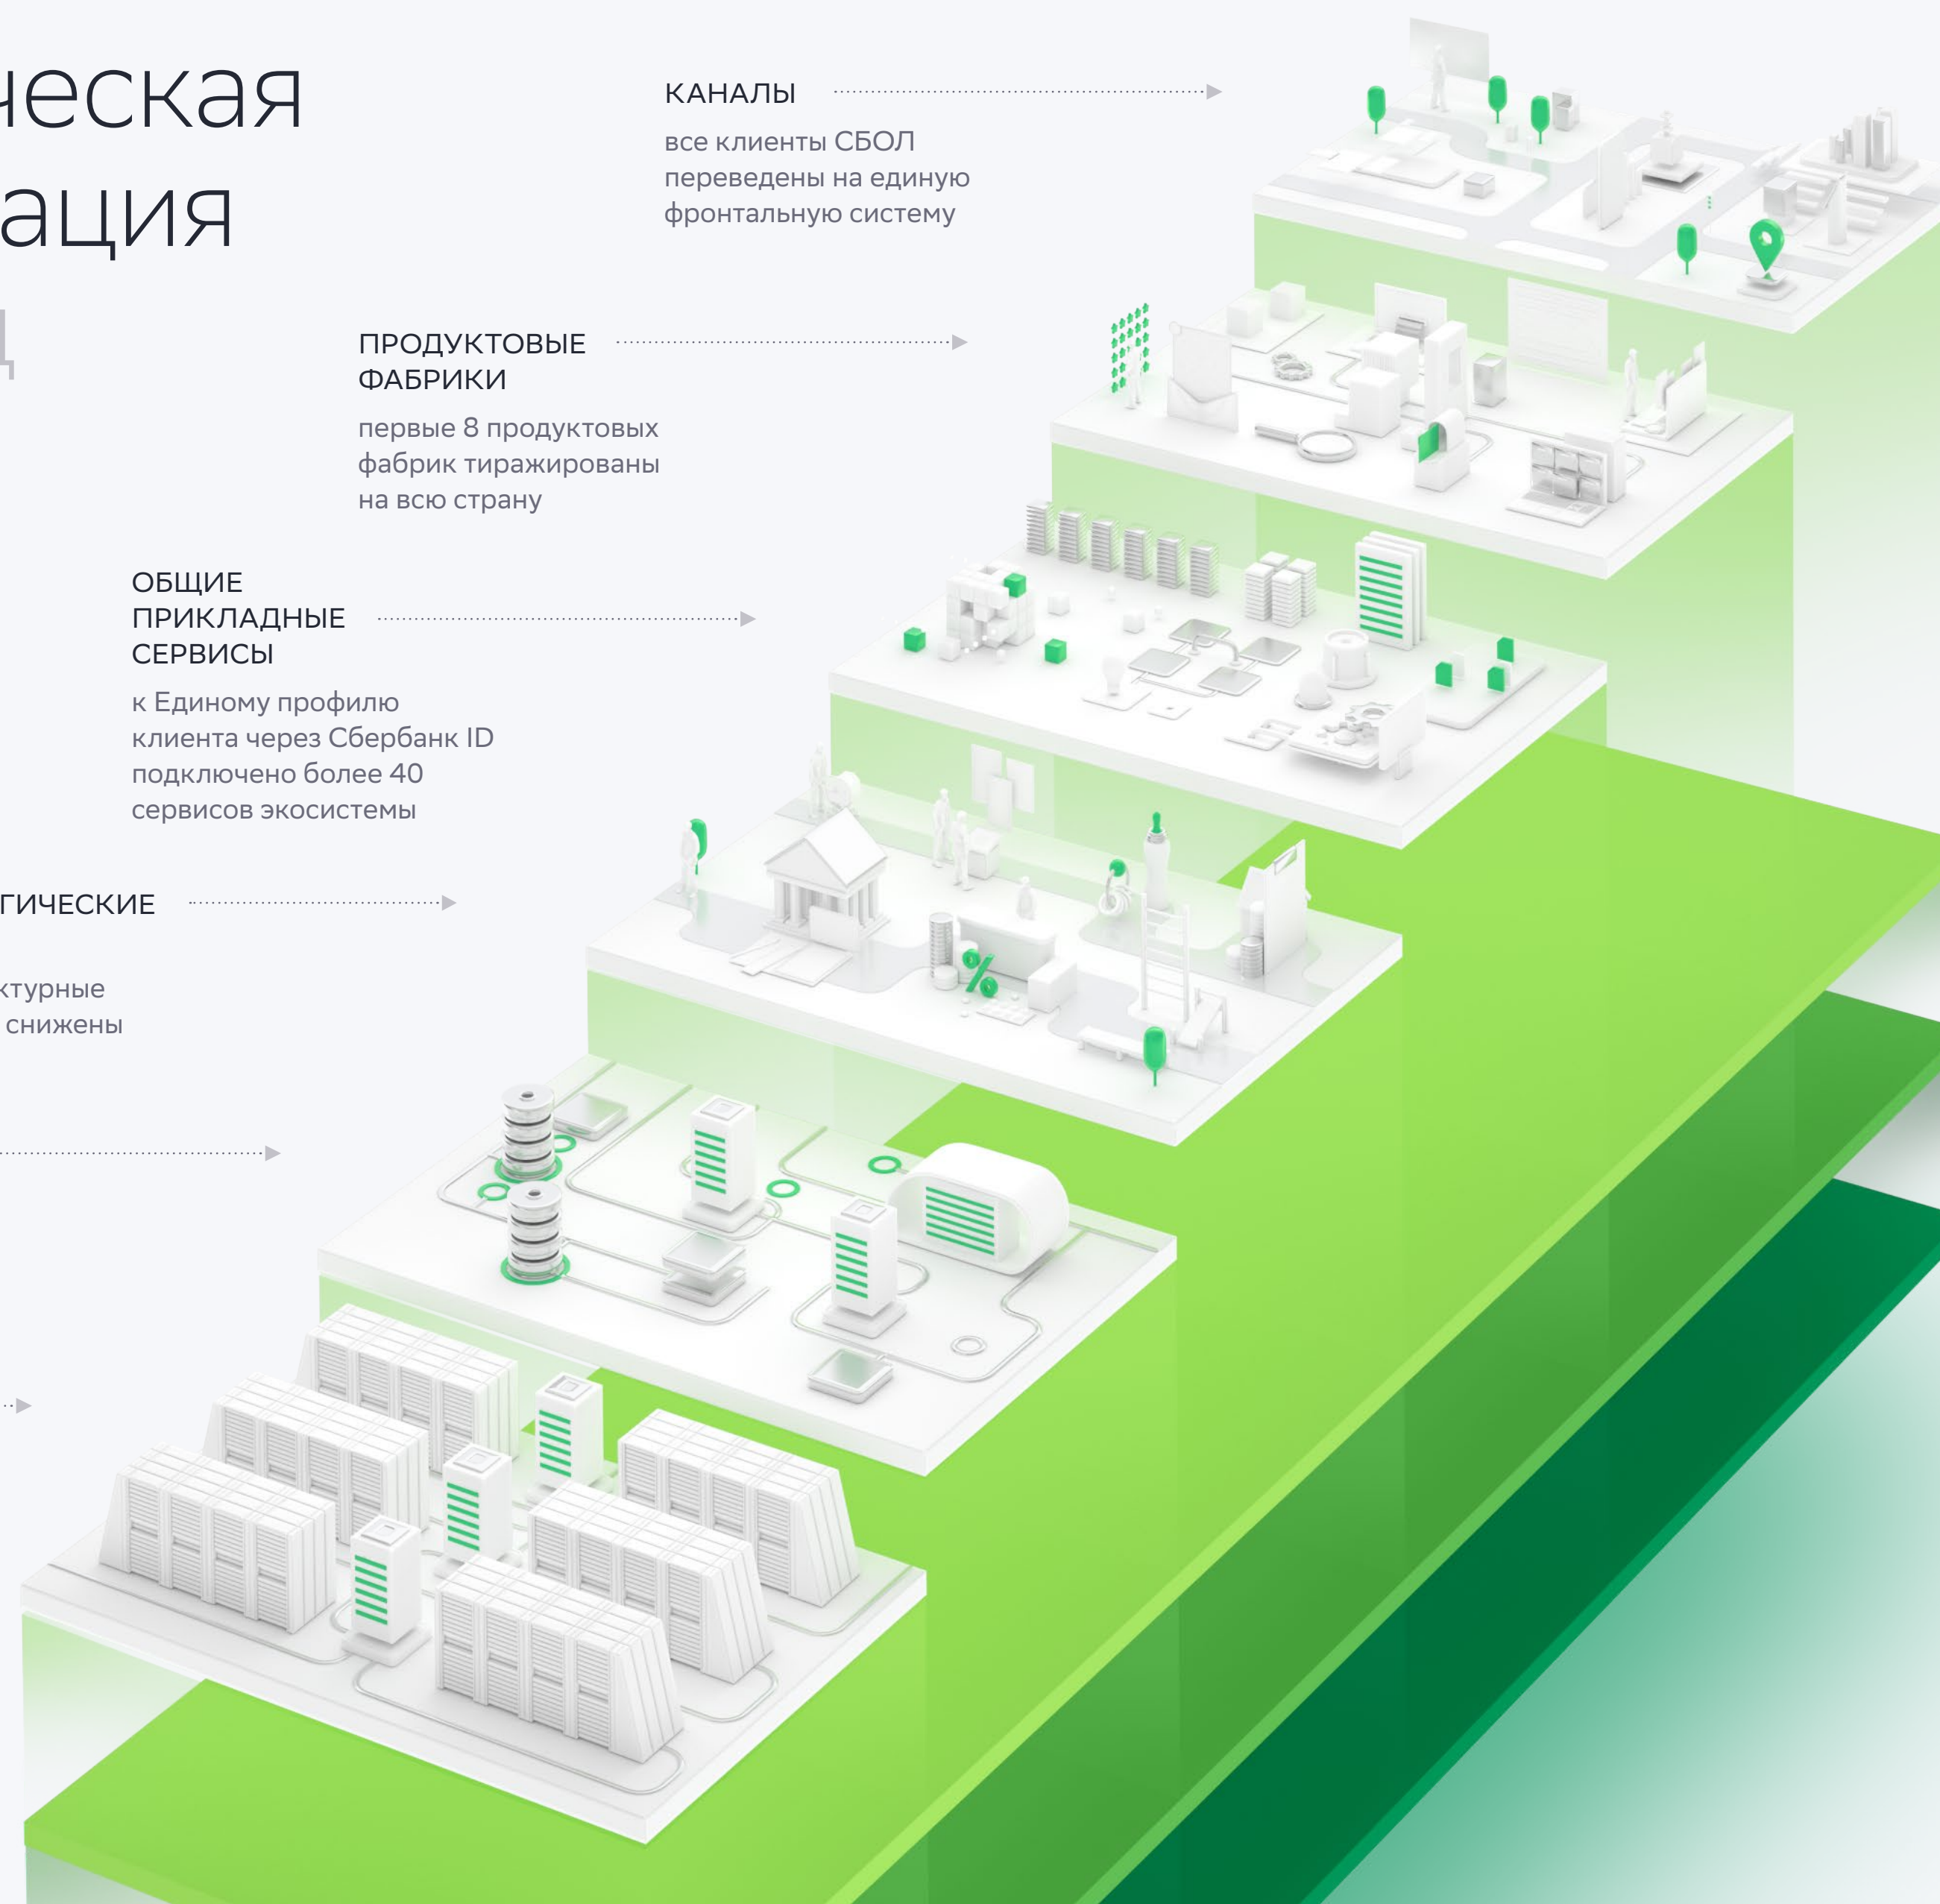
ческая
ация
д

КАНАЛЫ

все клиенты СБОЛ переведены на единую фронтальную систему

ПРОДУКТОВЫЕ ФАБРИКИ

первые 8 продуктовых фабрик тиражированы на всю страну

ОБЩИЕ ПРИКЛАДНЫЕ СЕРВИСЫ

к Единому профилю клиента через Сбербанк ID подключено более 40 сервисов экосистемы

ГИЧЕСКИЕ

ктурные
 снижены